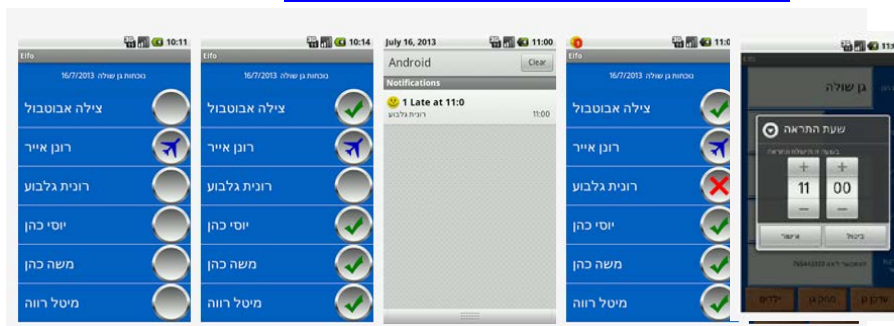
10:11
Eifo
נוכחות גן שולה 16/7/2013
צילה אבוטבול
רונן אייר
רונית גלבוע
יוסי כהן
משה כהן
מיטל רווה

10:14
Eifo
נוכחות גן שולה 16/7/2013
צילה אבוטבול
רונן אייר
רונית גלבוע
יוסי כהן
משה כהן
מיטל רווה

July 16, 2013
11:00
Android
Clear
Notifications
1 Late at 11:0
רונית גלבוע
11:00

11:0
Eifo
נוכחות גן שולה 16/7/2013
צילה אבוטבול
רונן אייר
רונית גלבוע
יוסי כהן
משה כהן
מיטל רווה

Eifo
גן שולה
שעת התראה
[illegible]
+
+
11
00
−
−
אישור
ביטול
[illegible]
ילדים
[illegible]
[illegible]